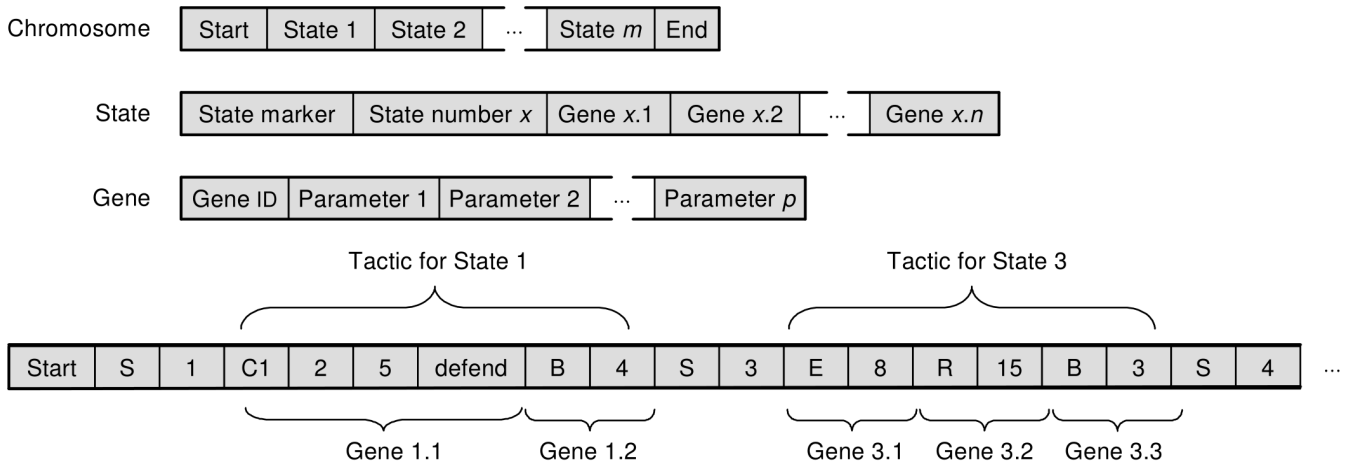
Chromosome

| Start | State 1 | State 2 | ... | State $m$ | End |
|---|---|---|---|---|---|

State

| State marker | State number $x$ | Gene $x$.1 | Gene $x$.2 | ... | Gene $x.n$ |
|---|---|---|---|---|---|

Gene

| Gene ID | Parameter 1 | Parameter 2 | ... | Parameter $p$ |
|---|---|---|---|---|

Tactic for State 1

Tactic for State 3

| Start | S | 1 | C1 | 2 | 5 | defend | B | 4 | S | 3 | E | 8 | R | 15 | B | 3 | S | 4 | ... |
|---|---|---|---|---|---|---|---|---|---|---|---|---|---|---|---|---|---|---|---|

Gene 1.1

Gene 1.2

Gene 3.1

Gene 3.2

Gene 3.3